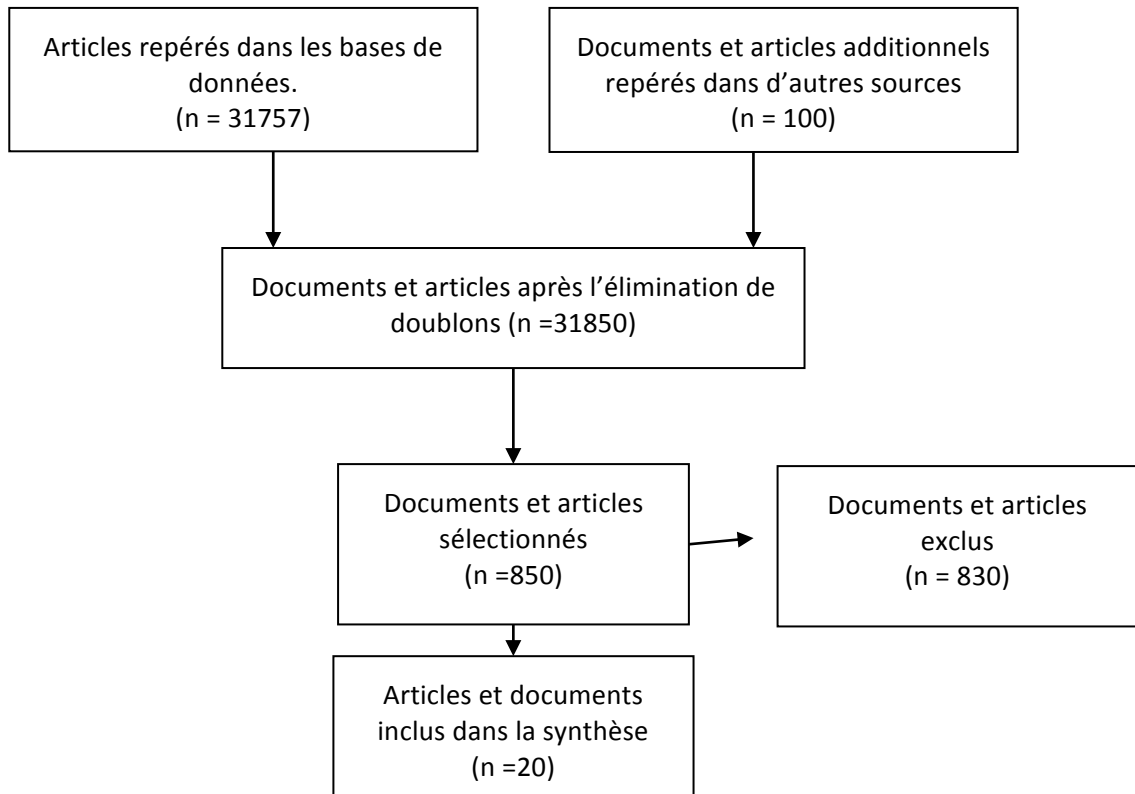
Articles repérés dans les bases de données.
(n = 31757)

Documents et articles additionnels repérés dans d'autres sources
(n = 100)

Documents et articles après l'élimination de doublons (n =31850)

Documents et articles sélectionnés
(n =850)

Documents et articles exclus
(n = 830)

Articles et documents inclus dans la synthèse
(n =20)